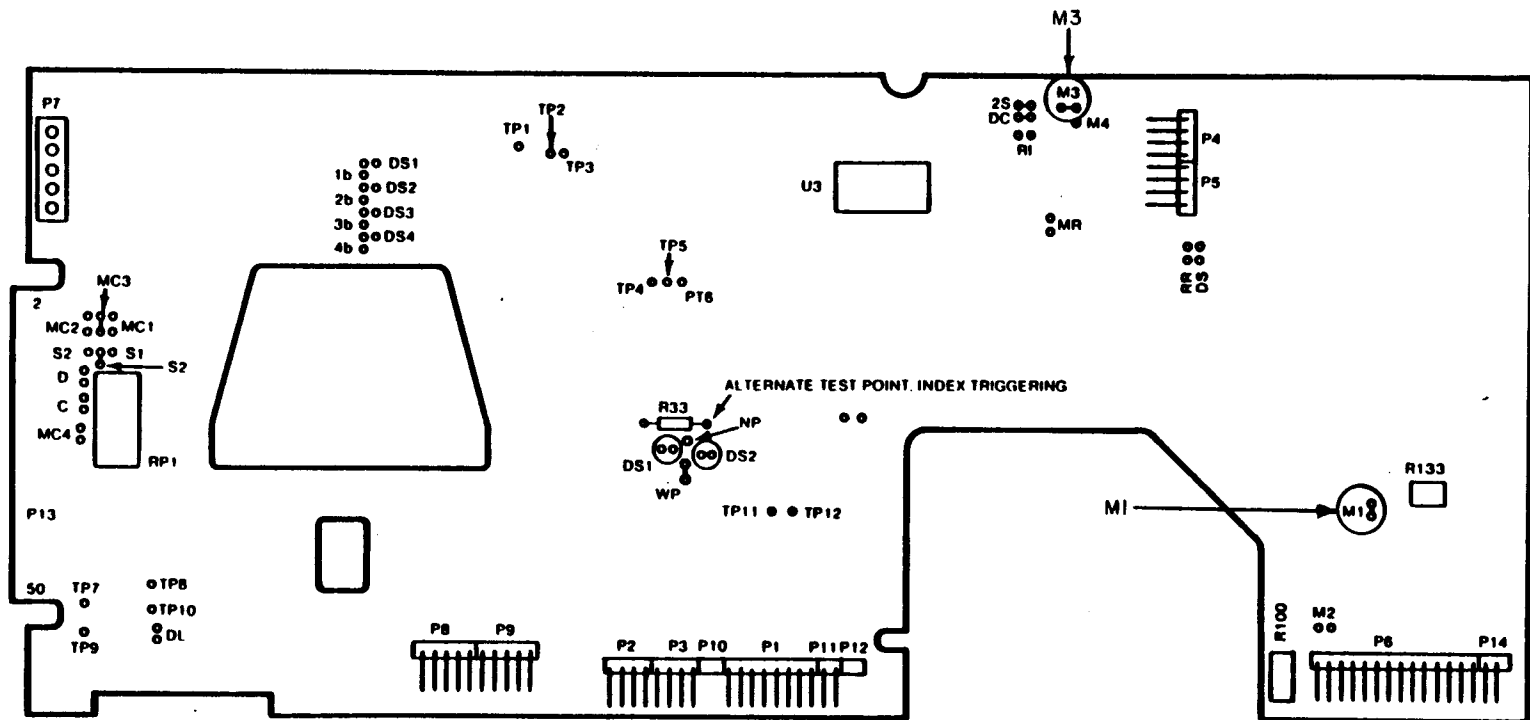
M3

P7

TP2
TP1
TP3

DS1
1b
DS2
2b
DS3
3b
DS4
4b

M3
2S
DC
M4
RI

P4
P5

U3

MR

RR
SD

TP5
TP4
PT6

2
MC3
MC2
MC1
S2
S1
S2
D
C
MC4
RP1

ALTERNATE TEST POINT, INDEX TRIGGERING
R33
NP
DS1
DS2
WP

TP11
TP12

R133
MI
M1

P13

50
TP7
TP8
TP10
TP9
DL

P8
P9

P2
P3
P10
P1
P11
P12

R100
M2
P6
P14